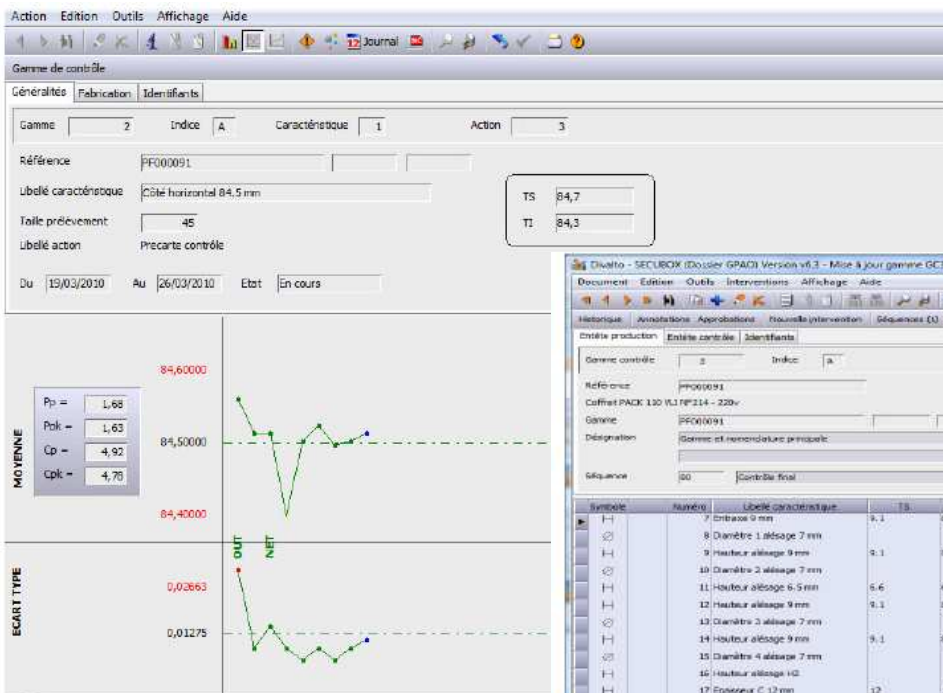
Action Edition Outils Affichage Aide

Journal

Gamme de contrôle

Généralités | Fabrication | Identifiants

Gamme 2 Indice A Caractéristique 1 Action 3

Référence PF000091

Libellé caractéristique Côté horizontal 84.5 mm

TS 84,7

TI 84,3

Taille prélèvement 45

Libellé action Precarte contrôle

Du 19/03/2010 Au 26/03/2010 Etat En cours

84,60000

Pp = 1,68
Ppk = 1,63
Cp = 4,92
Cpk = 4,78

MOYENNE

84,50000

84,40000

OUT

NET

ECART TYPE

0,02663

0,01275

Divalto - SECUBOX (Dossier GPAO) Version v6.3 - Mise à jour gamme GC

Document Edition Outils Interventions Affichage Aide

Historique Annotations Approbations Nouvelle intervention Séquences (1)

Entête production | Entête contrôle | Identifiants

Gamme contrôle 2 Indice a

Référence PF000091

Coffret PACK 110 VLI NF214 - 220v

Gamme PF000091

Désignation Gamme et nomenclature principale

Séquence 60 Contrôle final

| Symbole | Numéro | Libellé caractéristique | TS |
|---|---|---|---|
| H | 7 | Entraxe 9 mm | 9.1 |
| ⌀ | 8 | Diamètre 1 alésage 7 mm | |
| H | 9 | Hauteur alésage 9 mm | 9.1 |
| ⌀ | 10 | Diamètre 2 alésage 7 mm | |
| H | 11 | Hauteur alésage 6.5 mm | 6.6 |
| H | 12 | Hauteur alésage 9 mm | 9.1 |
| ⌀ | 13 | Diamètre 3 alésage 7 mm | |
| H | 14 | Hauteur alésage 9 mm | 9.1 |
| ⌀ | 15 | Diamètre 4 alésage 7 mm | |
| H | 16 | Hauteur alésage H2 | |
| H | 17 | Epaisseur C 12 mm | 12 |